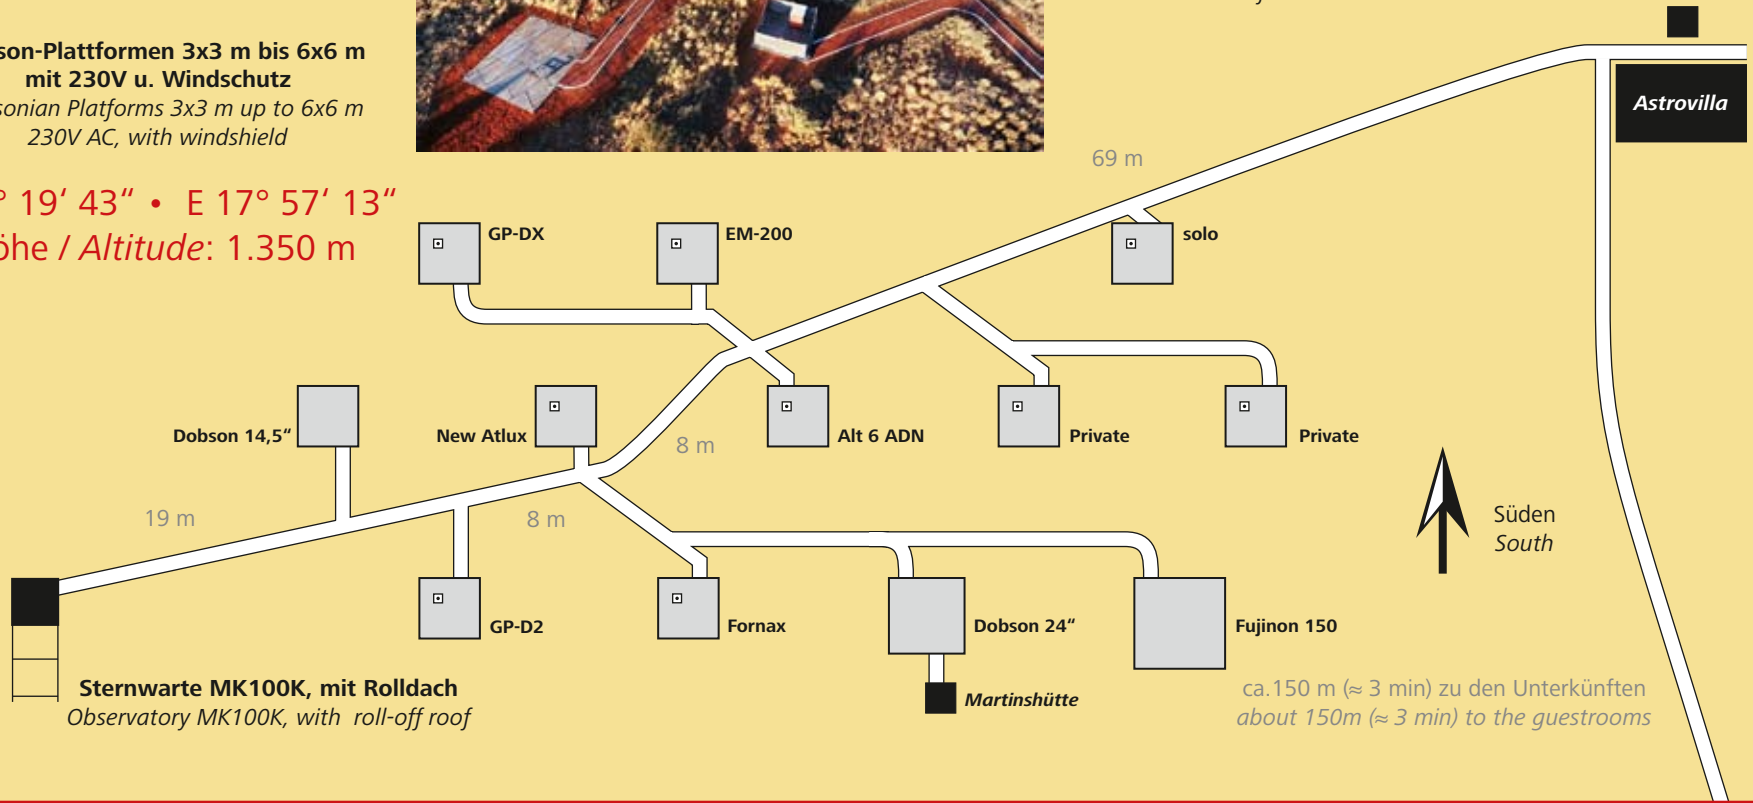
son-Plattformen 3x3 m bis 6x6 m mit 230V u. Windschutz
sonian Platforms 3x3 m up to 6x6 m 230V AC, with windshield

° 19‘ 43“ • E 17° 57‘ 13“
öhe / *Altitude*: 1.350 m

Astrovilla

69 m

GP-DX

EM-200

solo

Dobson 14,5“

New Atlux

8 m

Alt 6 ADN

Private

Private

19 m

8 m

Süden
South

GP-D2

Fornax

Dobson 24“

Fujinon 150

Sternwarte MK100K, mit Rolldach
Observatory MK100K, with roll-off roof

Martinshütte

ca.150 m (≈ 3 min) zu den Unterkünften
about 150m (≈ 3 min) to the guestrooms